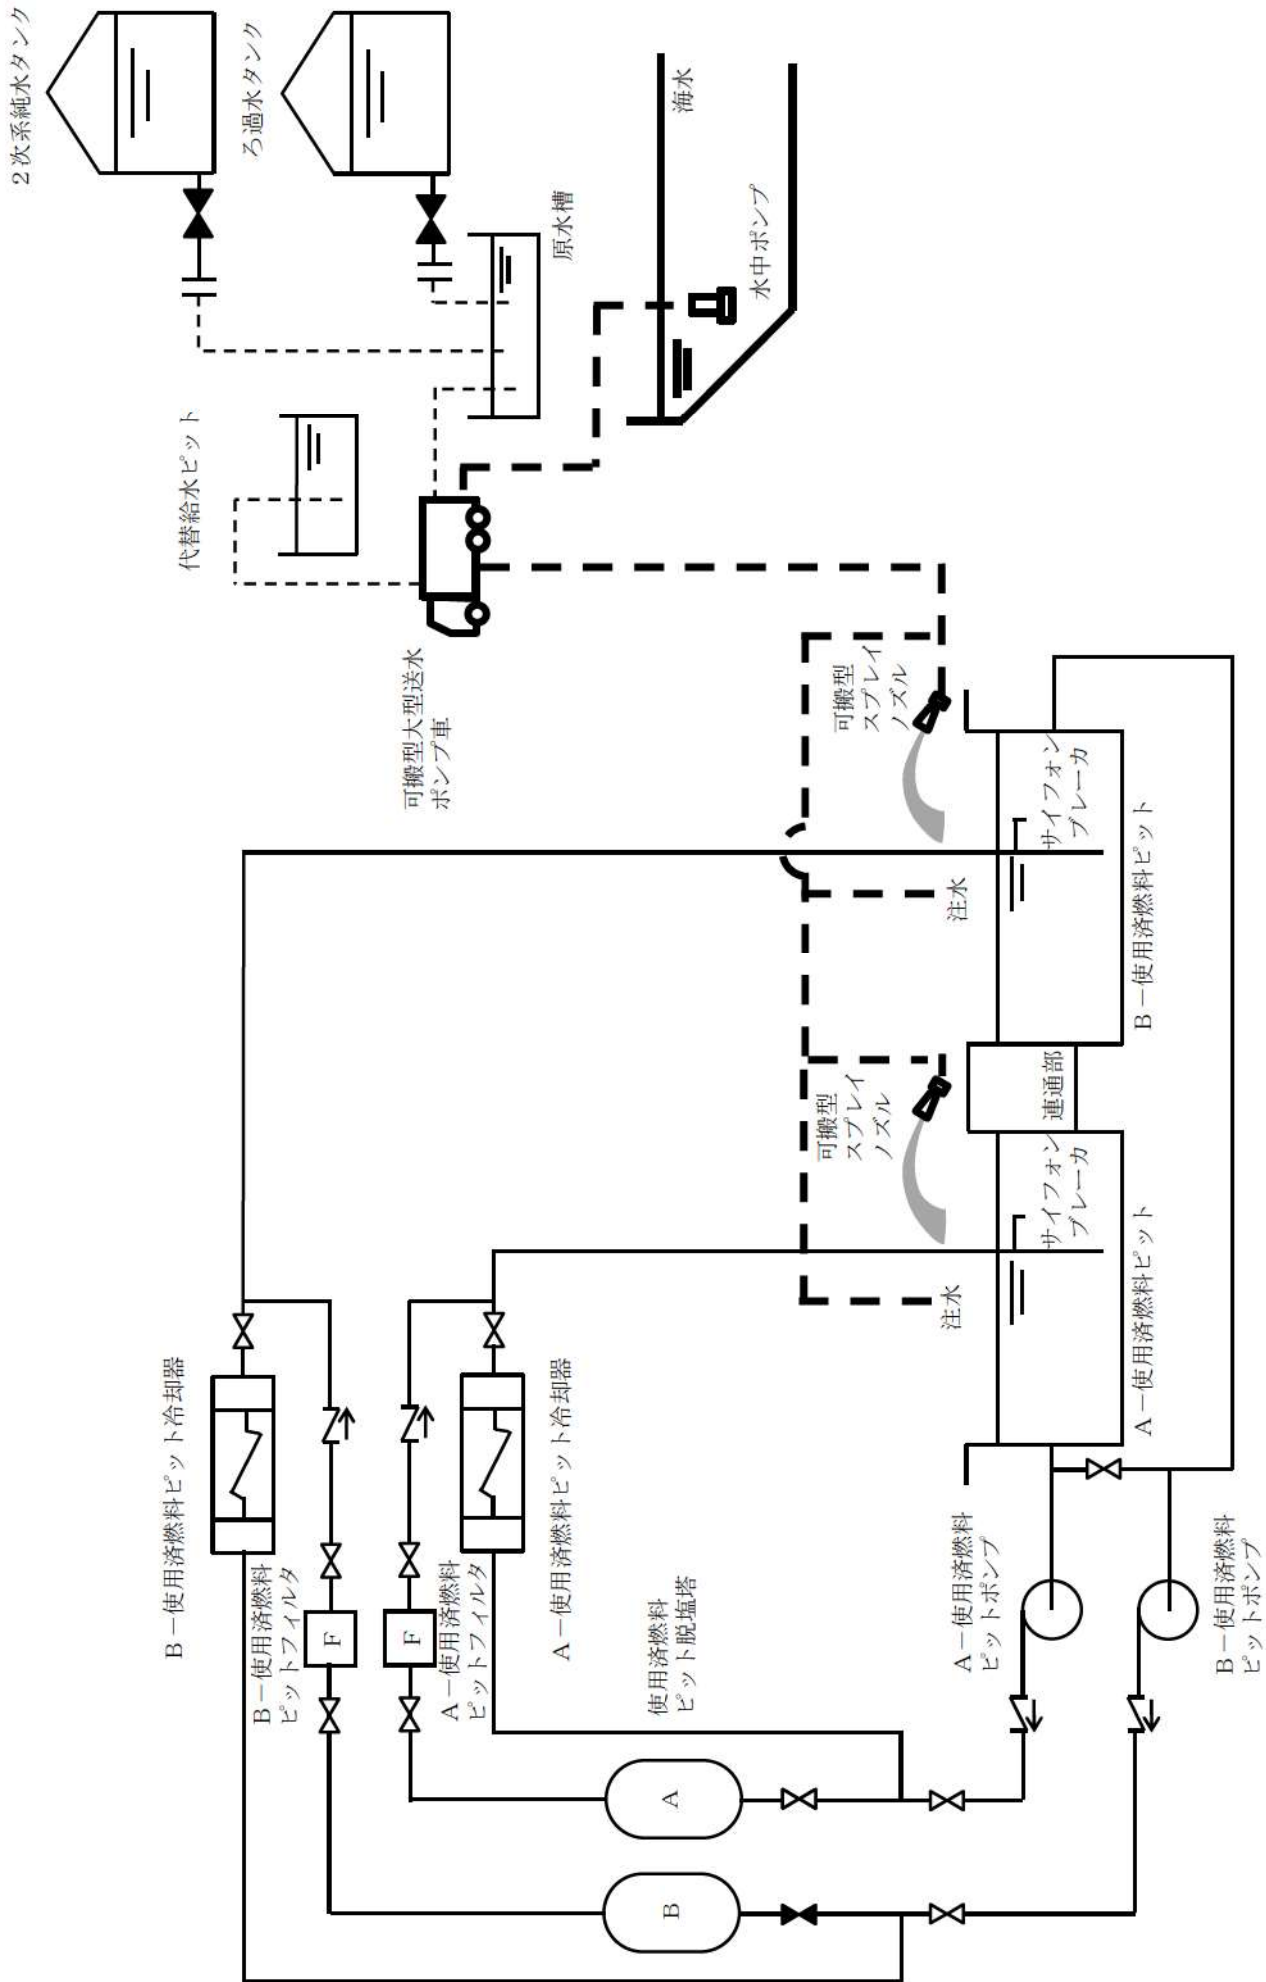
2次系純水タンク

ろ過水タンク

原水槽

海水

水中ポンプ

代替給水ピット

可搬型大型送水ポンプ車

可搬型スプレイノズル

サイフォンブレーカ

注水

B－使用済燃料ピット

連通部

可搬型スプレイノズル

サイフォンブレーカ

注水

A－使用済燃料ピット

B－使用済燃料ピット冷却器

A－使用済燃料ピット冷却器

B－使用済燃料ピットフィルタ

F

F

A－使用済燃料ピットフィルタ

使用済燃料ピット脱塩塔

A－使用済燃料ピットポンプ

B－使用済燃料ピットポンプ

A

B